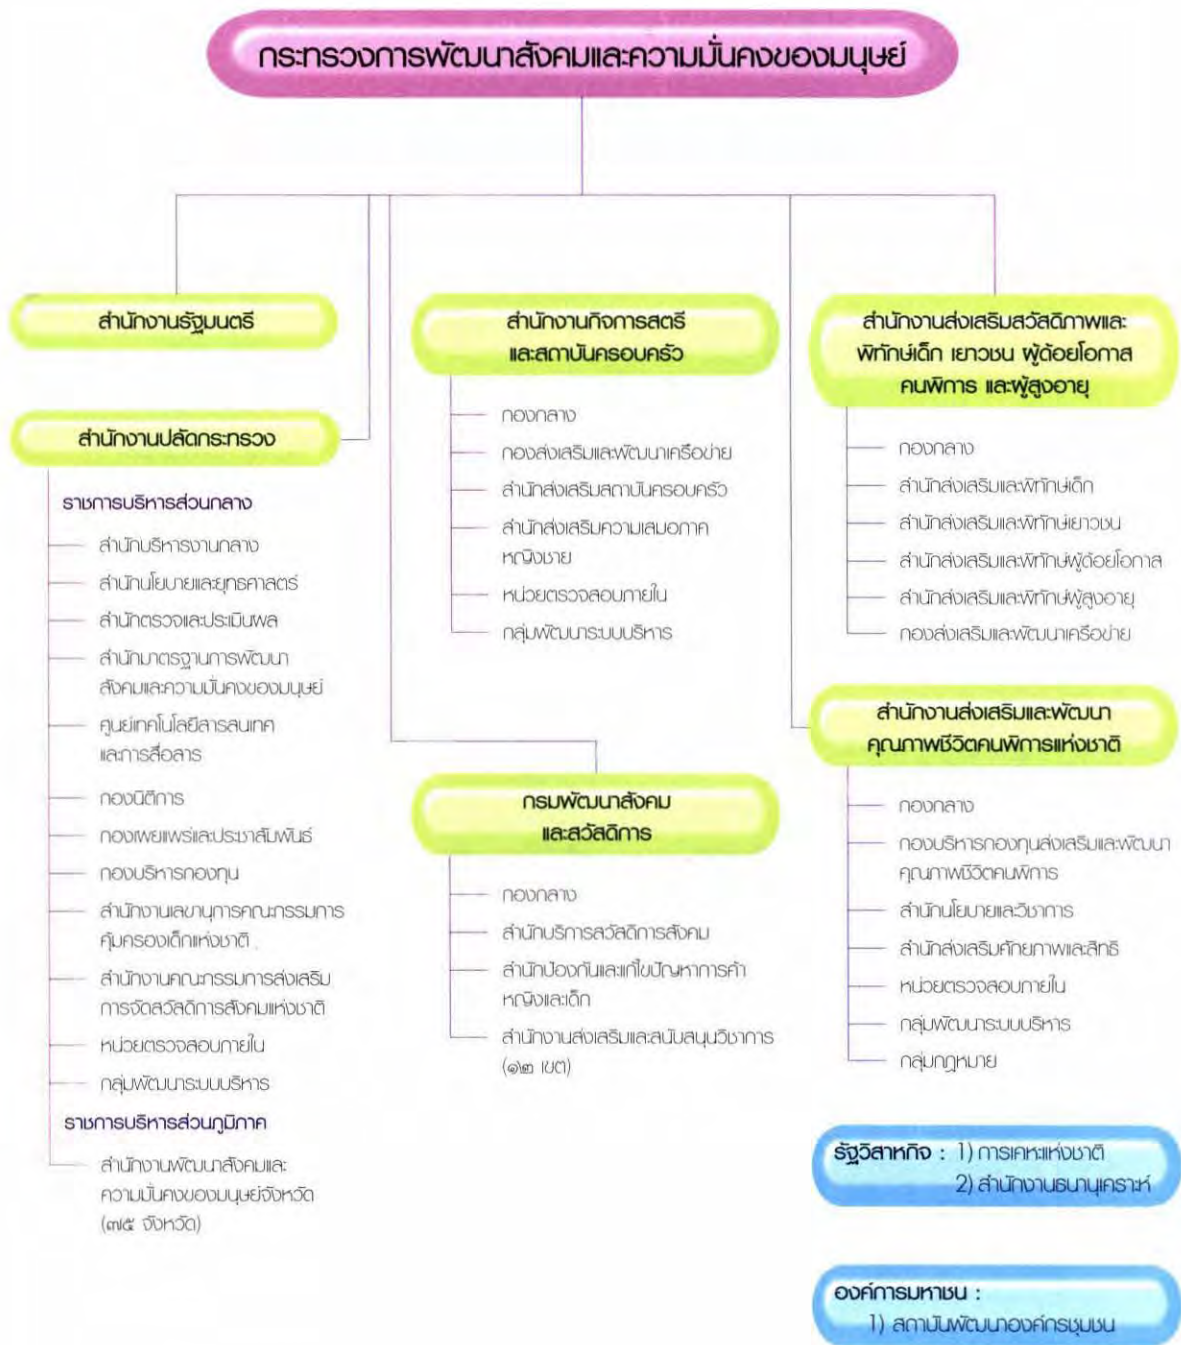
กระทรวงการพัฒนาสังคมและความมั่นคงของมนุษย์

สำนักงานรัฐมนตรี

สำนักงานปลัดกระทรวง

ราชการบริหารส่วนกลาง

สำนักบริหารงานกลาง

สำนักนโยบายและยุทธศาสตร์

สำนักตรวจและประเมินผล

สำนักมาตรฐานการพัฒนาสังคมและความมั่นคงของมนุษย์

ศูนย์เทคโนโลยีสารสนเทศและการสื่อสาร

กองนิติการ

กองเผยแพร่และประชาสัมพันธ์

กองบริหารกองทุน

สำนักงานเลขานุการคณะกรรมการคุ้มครองเด็กแห่งชาติ

สำนักงานคณะกรรมการส่งเสริมการจัดสวัสดิการสังคมแห่งชาติ

หน่วยตรวจสอบภายใน

กลุ่มพัฒนาระบบบริหาร

ราชการบริหารส่วนภูมิภาค

สำนักงานพัฒนาสังคมและความมั่นคงของมนุษย์จังหวัด (๗๕ จังหวัด)

สำนักงานกิจการสตรีและสถาบันครอบครัว

กองกลาง

กองส่งเสริมและพัฒนาเครือข่าย

สำนักส่งเสริมสถาบันครอบครัว

สำนักส่งเสริมความเสมอภาคหญิงชาย

หน่วยตรวจสอบภายใน

กลุ่มพัฒนาระบบบริหาร

กรมพัฒนาสังคมและสวัสดิการ

กองกลาง

สำนักบริการสวัสดิการสังคม

สำนักป้องกันและแก้ไขปัญหาการค้าหญิงและเด็ก

สำนักงานส่งเสริมและสนับสนุนวิชาการ (๑๒ เขต)

สำนักงานส่งเสริมสวัสดิภาพและพิทักษ์เด็ก เยาวชน ผู้ด้อยโอกาส คนพิการ และผู้สูงอายุ

กองกลาง

สำนักส่งเสริมและพิทักษ์เด็ก

สำนักส่งเสริมและพิทักษ์เยาวชน

สำนักส่งเสริมและพิทักษ์ผู้ด้อยโอกาส

สำนักส่งเสริมและพิทักษ์ผู้สูงอายุ

กองส่งเสริมและพัฒนาเครือข่าย

สำนักงานส่งเสริมและพัฒนาคุณภาพชีวิตคนพิการแห่งชาติ

กองกลาง

กองบริหารกองทุนส่งเสริมและพัฒนาคุณภาพชีวิตคนพิการ

สำนักนโยบายและวิชาการ

สำนักส่งเสริมศักยภาพและสิทธิ

หน่วยตรวจสอบภายใน

กลุ่มพัฒนาระบบบริหาร

กลุ่มกฎหมาย

รัฐวิสาหกิจ : 1) การเคหะแห่งชาติ
2) สำนักงานธนานุเคราะห์

องค์การมหาชน :
1) สถาบันพัฒนาองค์กรชุมชน